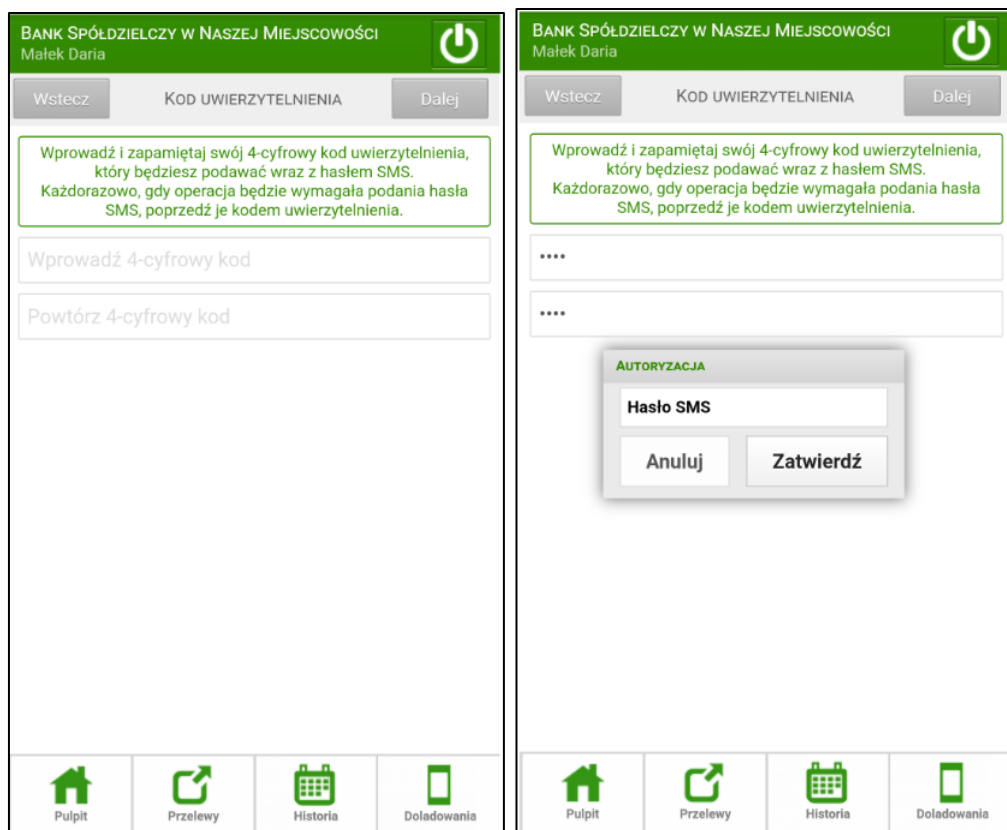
BANK SPÓŁDZIELCZY W NASZEJ MIEJSCOWOŚCI
Małek Daria

Wstecz
KOD UWIERZYTELNIENIA
Dalej

Wprowadź i zapamiętaj swój 4-cyfrowy kod uwierzytelnienia, który będziesz podawać wraz z hasłem SMS. Każdorazowo, gdy operacja będzie wymagała podania hasła SMS, poprzedź je kodem uwierzytelnienia.

Wprowadź 4-cyfrowy kod

Powtórz 4-cyfrowy kod

Pulpit
Przelewy
Historia
Doładowania

BANK SPÓŁDZIELCZY W NASZEJ MIEJSCOWOŚCI
Małek Daria

Wstecz
KOD UWIERZYTELNIENIA
Dalej

Wprowadź i zapamiętaj swój 4-cyfrowy kod uwierzytelnienia, który będziesz podawać wraz z hasłem SMS. Każdorazowo, gdy operacja będzie wymagała podania hasła SMS, poprzedź je kodem uwierzytelnienia.

••••

••••

AUTORYZACJA
Hasło SMS
Anuluj
Zatwierdź

Pulpit
Przelewy
Historia
Doładowania